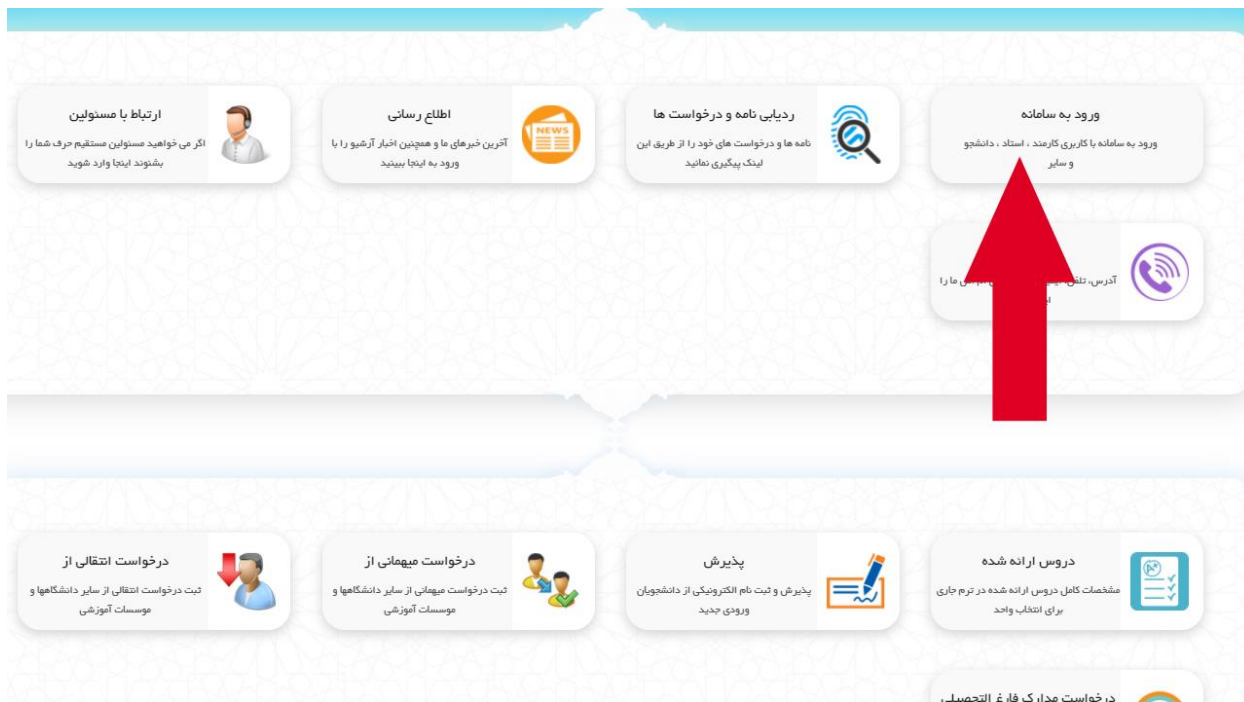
ورود به سامانه
ورود به سامانه با کاربری کارمند ، استاد ، دانشجو و سایر

ردیابی نامه و درخواست ها
نامه ها و درخواست های خود را از طریق این لینک پیگیری نمائید

NEWS

اطلاع رسانی
آخرین خبرهای ما و همچنین اخبار آرشیو را با ورود به اینجا ببینید

ارتباط با مسئولین
اگر می خواهید مسئولین مستقیم حرف شما را بشنوند اینجا وارد شوید

آدرس، تلفن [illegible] ما را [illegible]

دروس ارائه شده
مشخصات کامل دروس ارائه شده در ترم جاری برای انتخاب واحد

پذیرش
پذیرش و ثبت نام الکترونیکی از دانشجویان ورودی جدید

درخواست میهمانی از
ثبت درخواست میهمانی از سایر دانشگاهها و موسسات آموزشی

درخواست انتقالی از
ثبت درخواست انتقالی از سایر دانشگاهها و موسسات آموزشی

درخواست مدارک فارغ التحصیلی